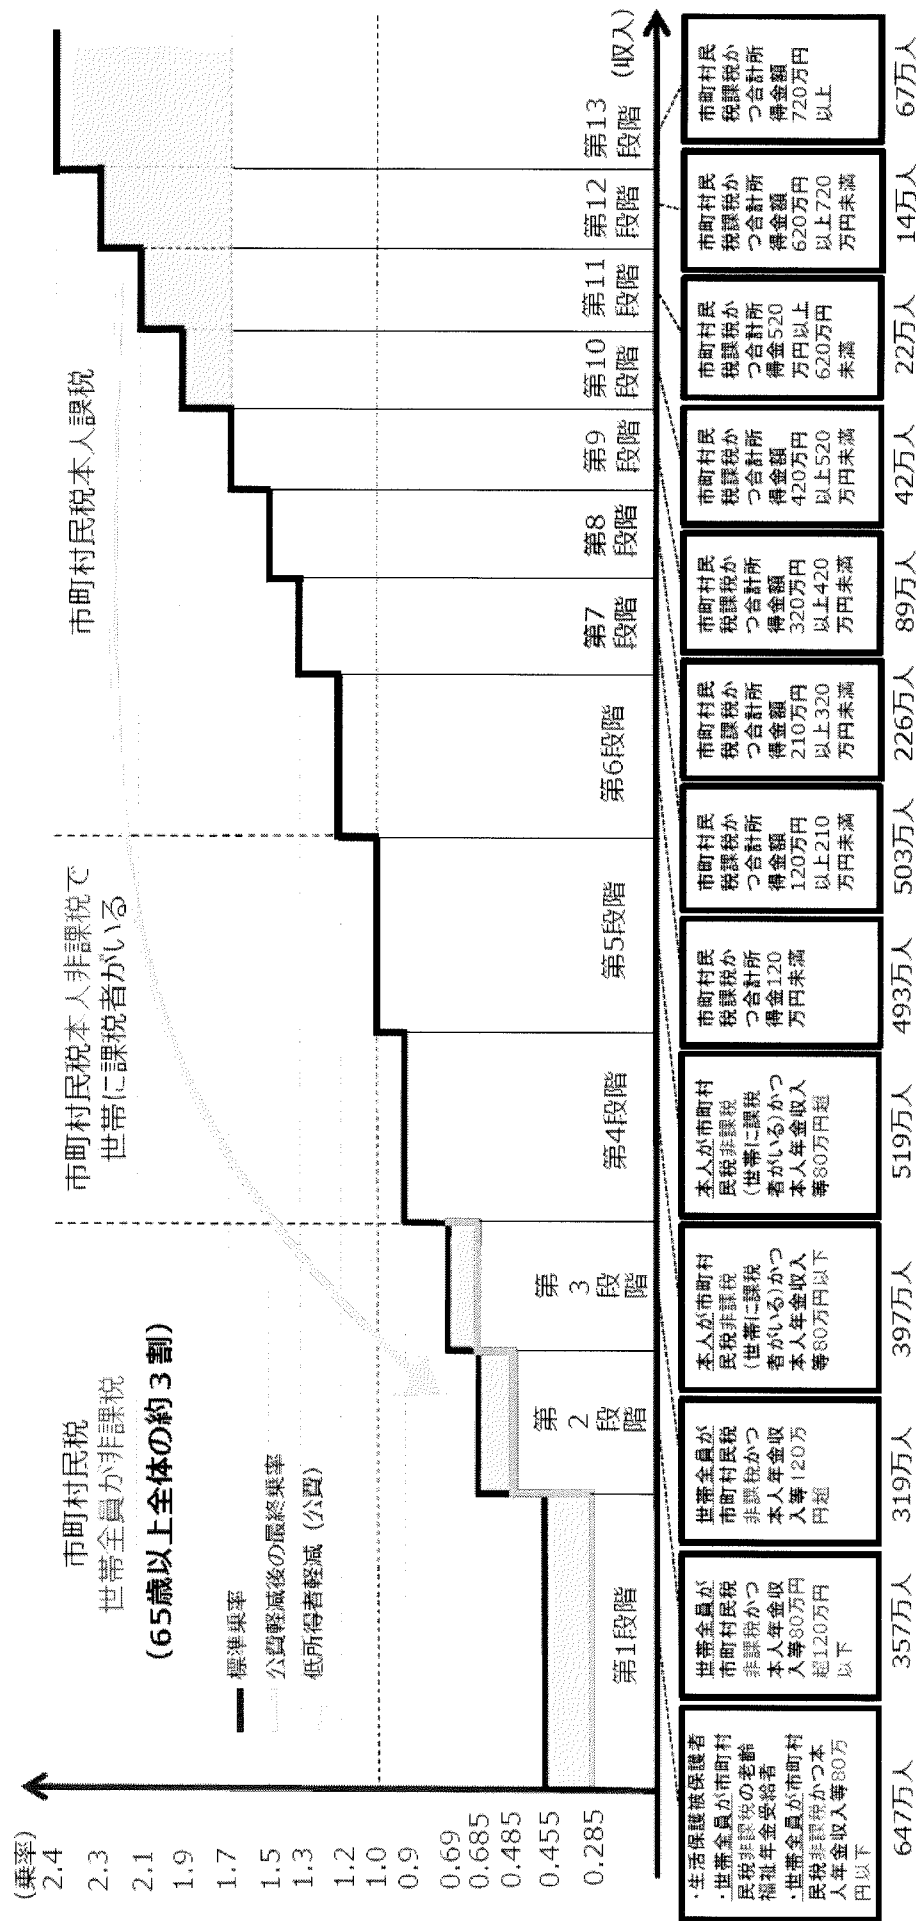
(乗率)
2.4
2.3
2.1
1.9
1.7
1.5
1.3
1.2
1.0
0.9
0.69
0.685
0.485
0.455
0.285

市町村民税
世帯全員が非課税
（65歳以上全体の約３割）

標準乗率
公費軽減後の最終乗率
低所得者軽減（公費）

市町村民税本人非課税で世帯に課税者がいる

市町村民税本人課税

第1段階
第2段階
第3段階
第4段階
第5段階
第6段階
第7段階
第8段階
第9段階
第10段階
第11段階
第12段階
第13段階
(収入)

・生活保護被保護者
・世帯全員が市町村民税非課税の老齢福祉年金受給者
・世帯全員が市町村民税非課税かつ本人年金収入等80万円以下

世帯全員が市町村民税非課税かつ本人年金収入等80万円超120万円以下

世帯全員が市町村民税非課税かつ本人年金収入等120万円超

本人が市町村民税非課税（世帯に課税者がいる）かつ本人年金収入等80万円以下

本人が市町村民税非課税（世帯に課税者がいる）かつ本人年金収入等80万円超

市町村民税課税かつ合計所得金120万円未満

市町村民税課税かつ合計所得金額120万円以上210万円未満

市町村民税課税かつ合計所得金額210万円以上320万円未満

市町村民税課税かつ合計所得金額320万円以上420万円未満

市町村民税課税かつ合計所得金額420万円以上520万円未満

市町村民税課税かつ合計所得金520万円以上620万円未満

市町村民税課税かつ合計所得金額620万円以上720万円未満

市町村民税課税かつ合計所得金額720万円以上

647万人
357万人
319万人
397万人
519万人
493万人
503万人
226万人
89万人
42万人
22万人
14万人
67万人